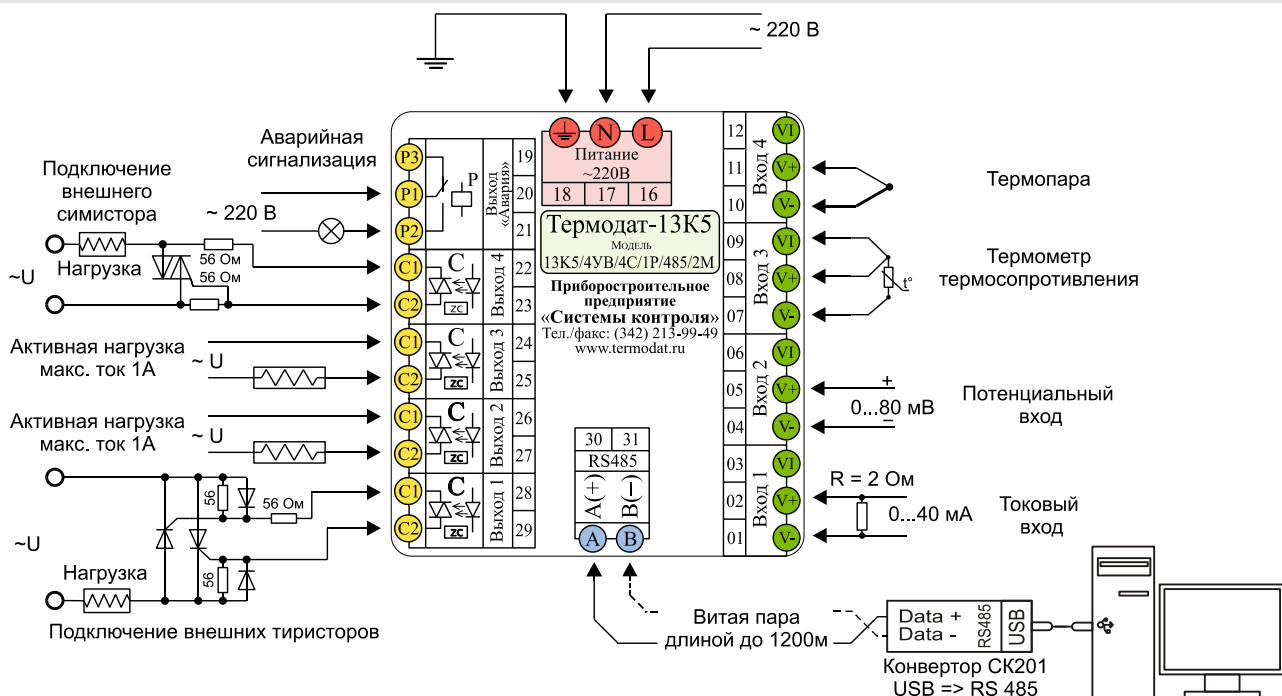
~ 220 В

Питание ~220В
18 17 16
N L

Аварийная сигнализация
P3 P1 P2
P
Выход «Авария»
19 20 21

Подключение внешнего симистора
~ 220 В
56 Ом
56 Ом
~U
Нагрузка
C1 C2
C
ZC
Выход 4
22 23

Термодат-13К5
Модель
13К5/4УВ/4С/1Р/485/2М

Приборостроительное предприятие
«Системы контроля»
Тел./факс: (342) 213-99-49
www.termodat.ru

Активная нагрузка макс. ток 1А
~ U
C1 C2
Выход 3
24 25

Активная нагрузка макс. ток 1А
~ U
C1 C2
Выход 2
26 27

~U
56
56 Ом
56
Нагрузка
Подключение внешних тиристоров
C1 C2
Выход 1
28 29

30 31
RS485
A(+) B(−)
A B

12 11 10
VI V+ V-
Вход 4
Термопара

09 08 07
VI V+ V-
Вход 3
t°
Термометр термосопротивления

06 05 04
VI V+ V-
Вход 2
+
0...80 мВ
−
Потенциальный вход

03 02 01
VI V+ V-
Вход 1
R = 2 Ом
0...40 мА
Токовый вход

Витая пара длиной до 1200м
Data +
Data -
RS485
USB
Конвертор СК201
USB => RS 485